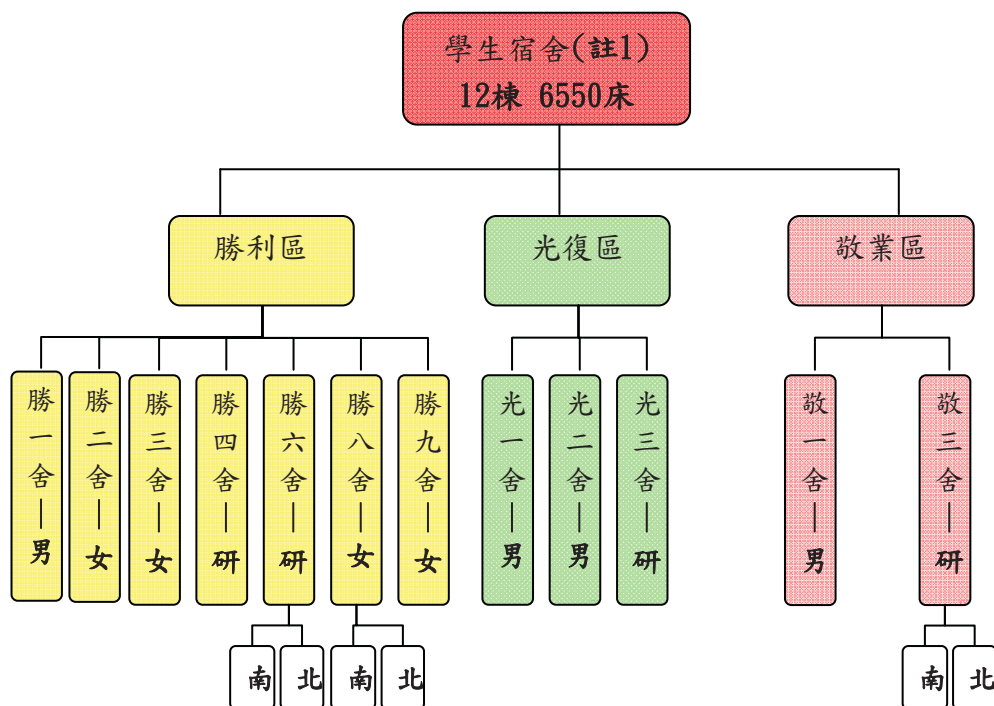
學生宿舍(註1)
12棟 6550床

勝利區

光復區

敬業區

勝一舍—男

勝二舍—女

勝三舍—女

勝四舍—研

勝六舍—研

勝八舍—女

勝九舍—女

光一舍—男

光二舍—男

光三舍—研

敬一舍—男

敬三舍—研

南 北

南 北

南 北